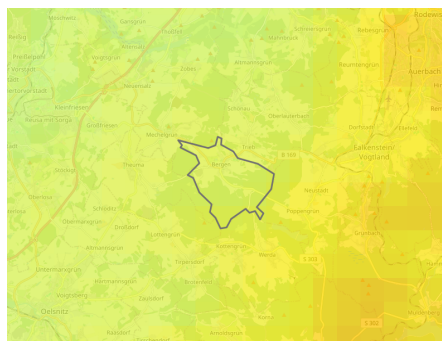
Rodewisch
Auerbach
Falkenstein/Vogtland
Bergen
Trieb
Oelsnitz
Schöneck
Rebesgrün
Theuma
Neuensalz
Altmannsgrün
Kottengrün
Werda
Tirpersdorf
Ebersbach
Oberlauterbach
Dorfstadt
Untermarxgrün
Zaulsdorf
Schönbrunn
Mechelgrün
Poppengrün
Grünbach
B 169
S 303
S 302
Pechtelsgrün
Lottengrün
Oberneuschönberg
Altensalz
Neumark
Zobes
Bösenbrunn
Kemnitz
Hartmannsgrün
Droßdorf
Ellefeld
Muldenberg